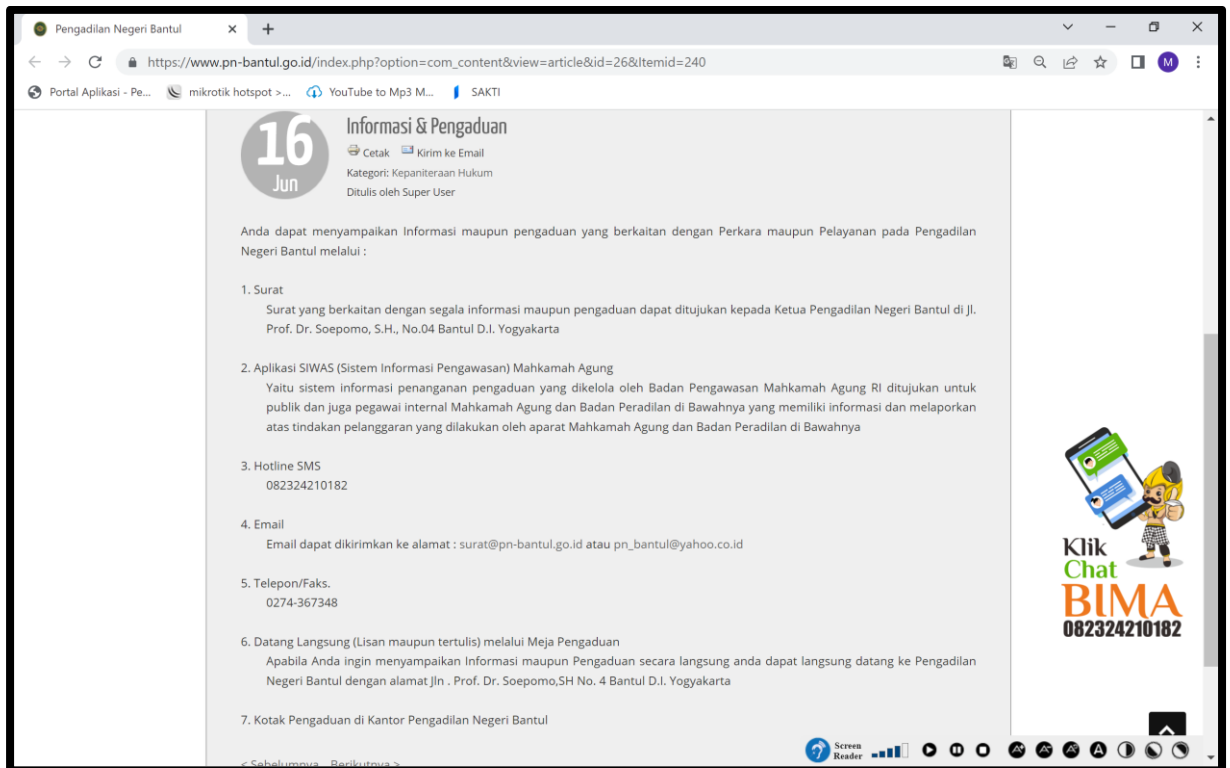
Pengadilan Negeri Bantul
https://www.pn-bantul.go.id/index.php?option=com_content&view=article&id=26&Itemid=240
Portal Aplikasi - Pe... mikrotik hotspot >... YouTube to Mp3 M... SAKTI

16 Jun

Informasi & Pengaduan

Cetak Kirim ke Email
Kategori: Kepaniteraan Hukum
Ditulis oleh Super User

Anda dapat menyampaikan Informasi maupun pengaduan yang berkaitan dengan Perkara maupun Pelayanan pada Pengadilan Negeri Bantul melalui :

1. Surat
Surat yang berkaitan dengan segala informasi maupun pengaduan dapat ditujukan kepada Ketua Pengadilan Negeri Bantul di Jl. Prof. Dr. Soepomo, S.H., No.04 Bantul D.I. Yogyakarta

2. Aplikasi SIWAS (Sistem Informasi Pengawasan) Mahkamah Agung
Yaitu sistem informasi penanganan pengaduan yang dikelola oleh Badan Pengawasan Mahkamah Agung RI ditujukan untuk publik dan juga pegawai internal Mahkamah Agung dan Badan Peradilan di Bawahnya yang memiliki informasi dan melaporkan atas tindakan pelanggaran yang dilakukan oleh aparat Mahkamah Agung dan Badan Peradilan di Bawahnya

3. Hotline SMS
082324210182

4. Email
Email dapat dikirimkan ke alamat : surat@pn-bantul.go.id atau pn_bantul@yahoo.co.id

5. Telepon/Faks.
0274-367348

6. Datang Langsung (Lisan maupun tertulis) melalui Meja Pengaduan
Apabila Anda ingin menyampaikan Informasi maupun Pengaduan secara langsung anda dapat langsung datang ke Pengadilan Negeri Bantul dengan alamat Jln . Prof. Dr. Soepomo,SH No. 4 Bantul D.I. Yogyakarta

7. Kotak Pengaduan di Kantor Pengadilan Negeri Bantul

< Sebelumnya Berikutnya >

Klik Chat BIMA 082324210182

Screen Reader